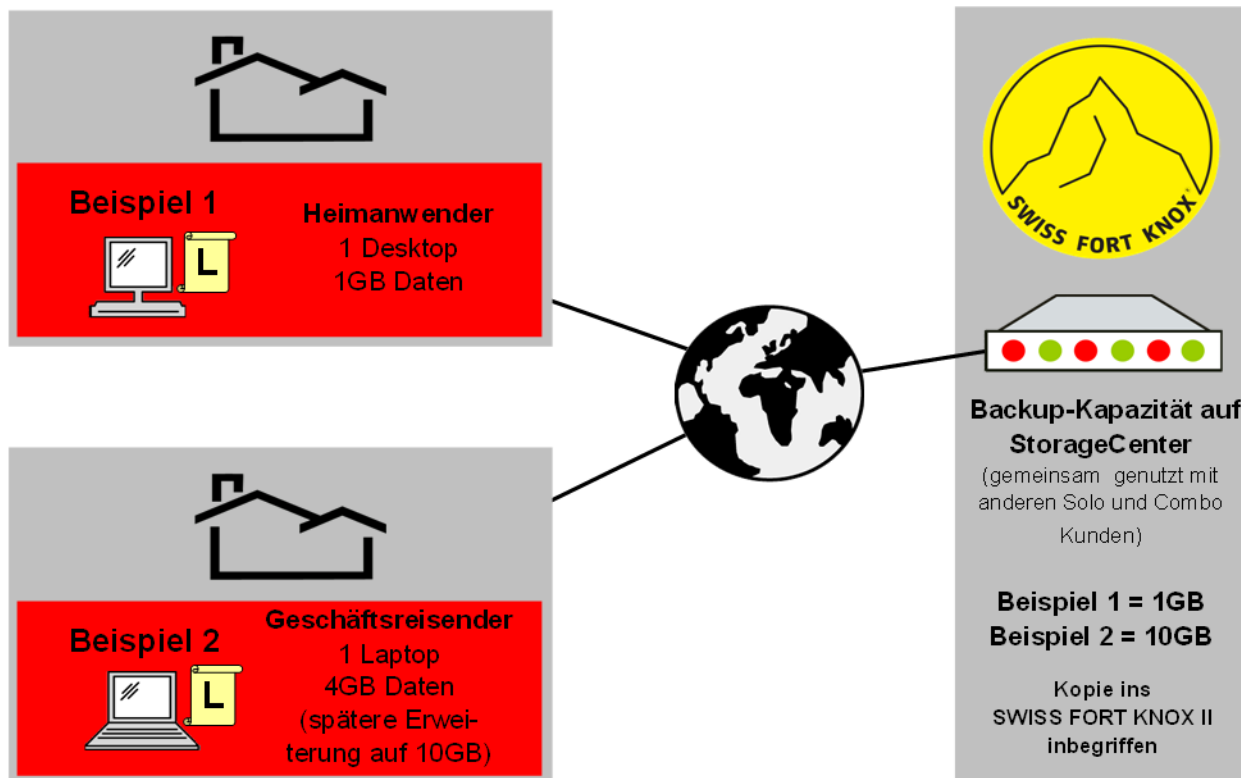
Beispiel 1

L

Heimanwender
1 Desktop
1GB Daten

Beispiel 2

L

Geschäftsreisender
1 Laptop
4GB Daten
(spätere Erweiterung auf 10GB)

SWISS FORT KNOX

Backup-Kapazität auf StorageCenter
(gemeinsam genutzt mit anderen Solo und Combo Kunden)

Beispiel 1 = 1GB
Beispiel 2 = 10GB

Kopie ins
SWISS FORT KNOX II
inbegriffen